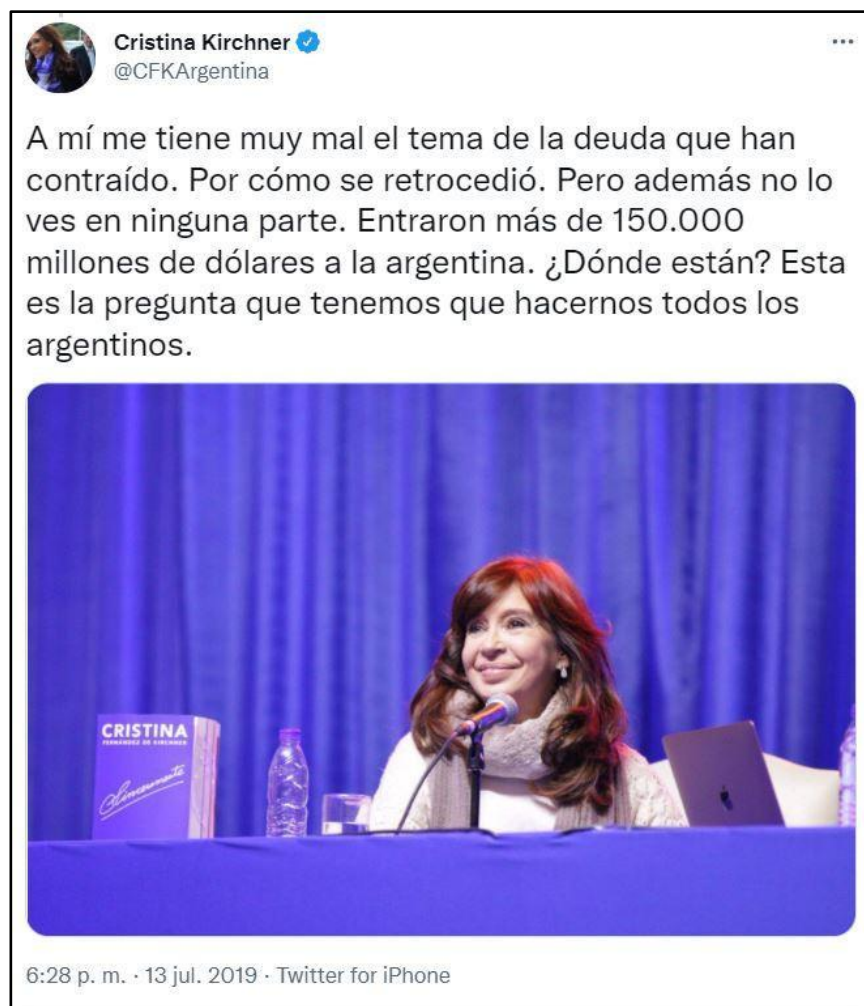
Cristina Kirchner
@CFKArgentina

...

A mí me tiene muy mal el tema de la deuda que han contraído. Por cómo se retrocedió. Pero además no lo ves en ninguna parte. Entraron más de 150.000 millones de dólares a la argentina. ¿Dónde están? Esta es la pregunta que tenemos que hacernos todos los argentinos.

CRISTINA
FERNÁNDEZ DE KIRCHNER
Sinceramente

6:28 p. m. · 13 jul. 2019 · Twitter for iPhone